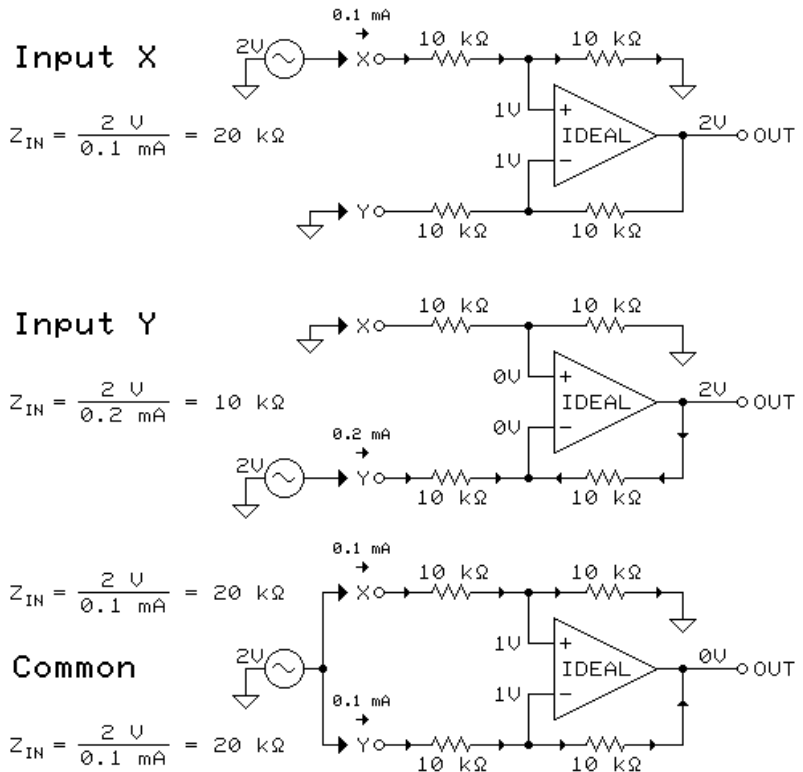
Input X

$Z_{IN} = \frac{2 V}{0.1 mA} = 20 k\Omega$

0.1 mA
2V
X
10 kΩ
10 kΩ
1V
+
IDEAL
1V
−
2V
OUT
Y
10 kΩ
10 kΩ

Input Y

$Z_{IN} = \frac{2 V}{0.2 mA} = 10 k\Omega$

X
10 kΩ
10 kΩ
0V
+
IDEAL
0V
−
2V
OUT
0.2 mA
2V
Y
10 kΩ
10 kΩ

$Z_{IN} = \frac{2 V}{0.1 mA} = 20 k\Omega$

Common

$Z_{IN} = \frac{2 V}{0.1 mA} = 20 k\Omega$

0.1 mA
X
10 kΩ
10 kΩ
1V
+
2V
IDEAL
0V
OUT
1V
−
0.1 mA
Y
10 kΩ
10 kΩ